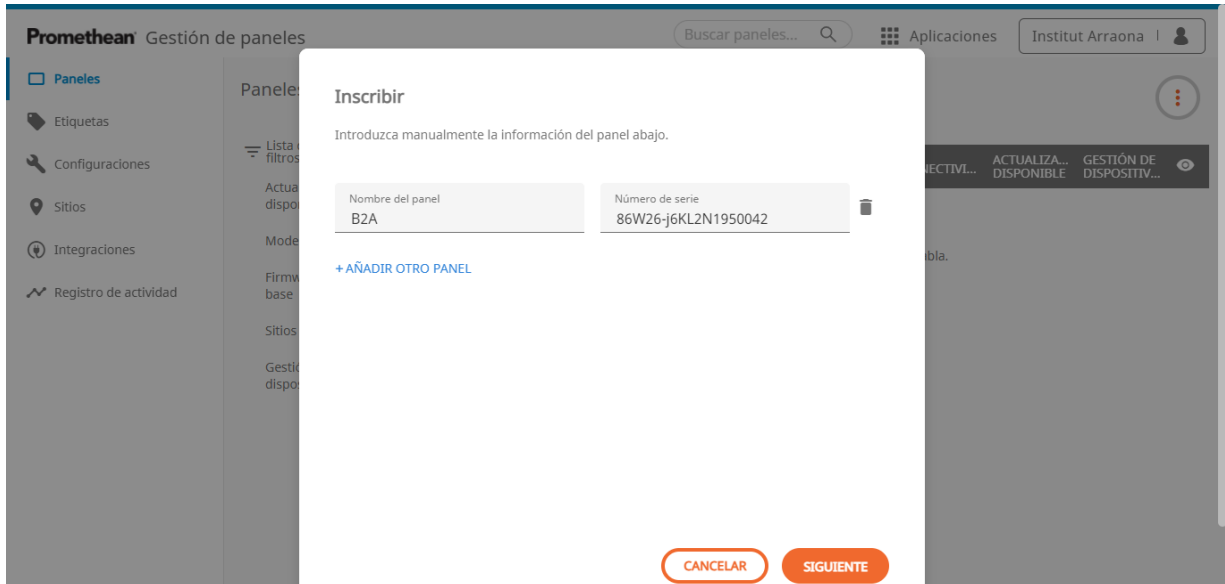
Promethean Gestión de paneles

Buscar paneles...

Aplicaciones

Institut Arraona

Paneles

Etiquetas

Configuraciones

Sitios

Integraciones

Registro de actividad

Panele

Lista filtros

Actua dispo

Mode

Firmw base

Sitios

Gestió dispos

NECTIVI...

ACTUALIZA... DISPONIBLE

GESTIÓN DE DISPOSITIV...

bla.

Inscribir

Introduzca manualmente la información del panel abajo.

Nombre del panel
B2A

Número de serie
86W26-j6KL2N1950042

+ AÑADIR OTRO PANEL

CANCELAR

SIGUIENTE